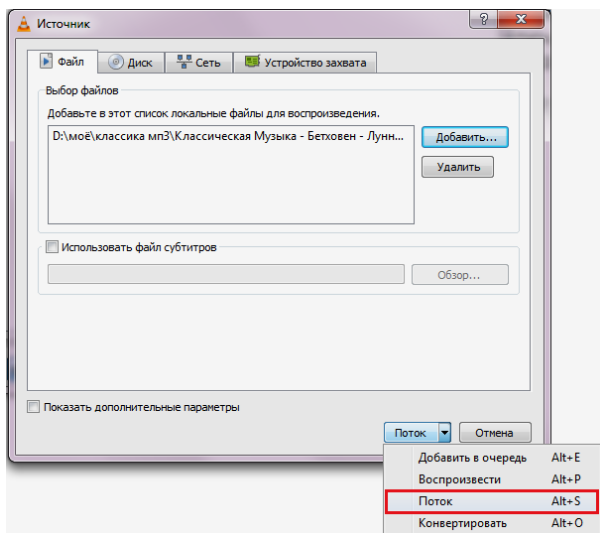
Источник

? ✕

Файл | Диск | Сеть | Устройство захвата

Выбор файлов

Добавьте в этот список локальные файлы для воспроизведения.

D:\моё\классика мп3\Классическая Музыка - Бетховен - Лунн...

Добавить...

Удалить

Использовать файл субтитров

Обзор...

Показать дополнительные параметры

Поток

Отмена

| | |
|---|---|
| Добавить в очередь | Alt+E |
| Воспроизвести | Alt+P |
| Поток | Alt+S |
| Конвертировать | Alt+O |